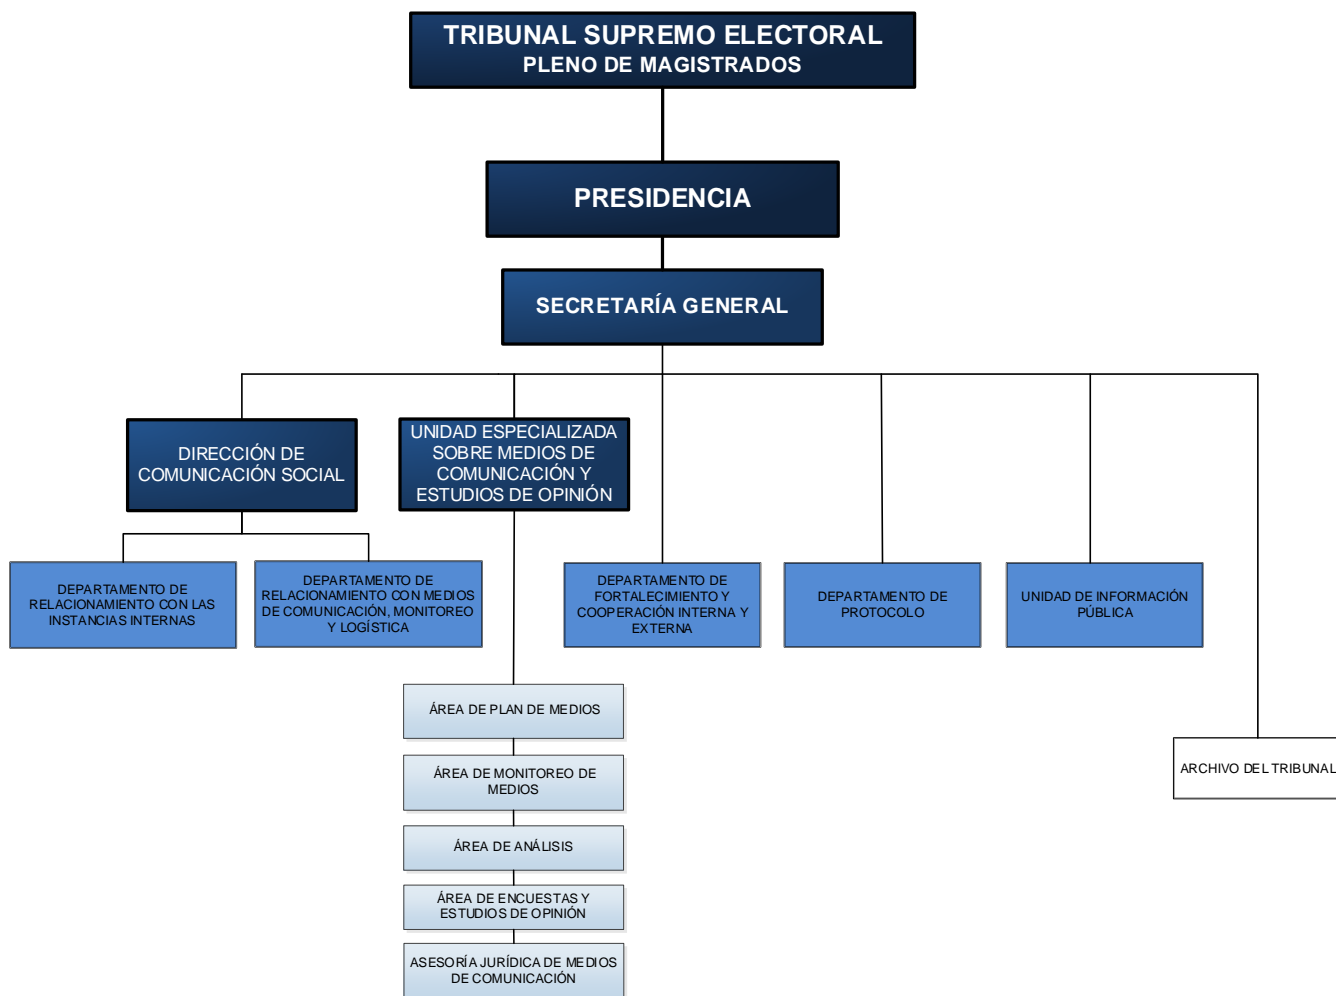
TRIBUNAL SUPREMO ELECTORAL
PLENO DE MAGISTRADOS

PRESIDENCIA

SECRETARÍA GENERAL

DIRECCIÓN DE COMUNICACIÓN SOCIAL

UNIDAD ESPECIALIZADA SOBRE MEDIOS DE COMUNICACIÓN Y ESTUDIOS DE OPINIÓN

DEPARTAMENTO DE RELACIONAMIENTO CON LAS INSTANCIAS INTERNAS

DEPARTAMENTO DE RELACIONAMIENTO CON MEDIOS DE COMUNICACIÓN, MONITOREO Y LOGÍSTICA

DEPARTAMENTO DE FORTALECIMIENTO Y COOPERACIÓN INTERNA Y EXTERNA

DEPARTAMENTO DE PROTOCOLO

UNIDAD DE INFORMACIÓN PÚBLICA

ÁREA DE PLAN DE MEDIOS

ÁREA DE MONITOREO DE MEDIOS

ÁREA DE ANÁLISIS

ÁREA DE ENCUESTAS Y ESTUDIOS DE OPINIÓN

ASESORÍA JURÍDICA DE MEDIOS DE COMUNICACIÓN

ARCHIVO DEL TRIBUNAL